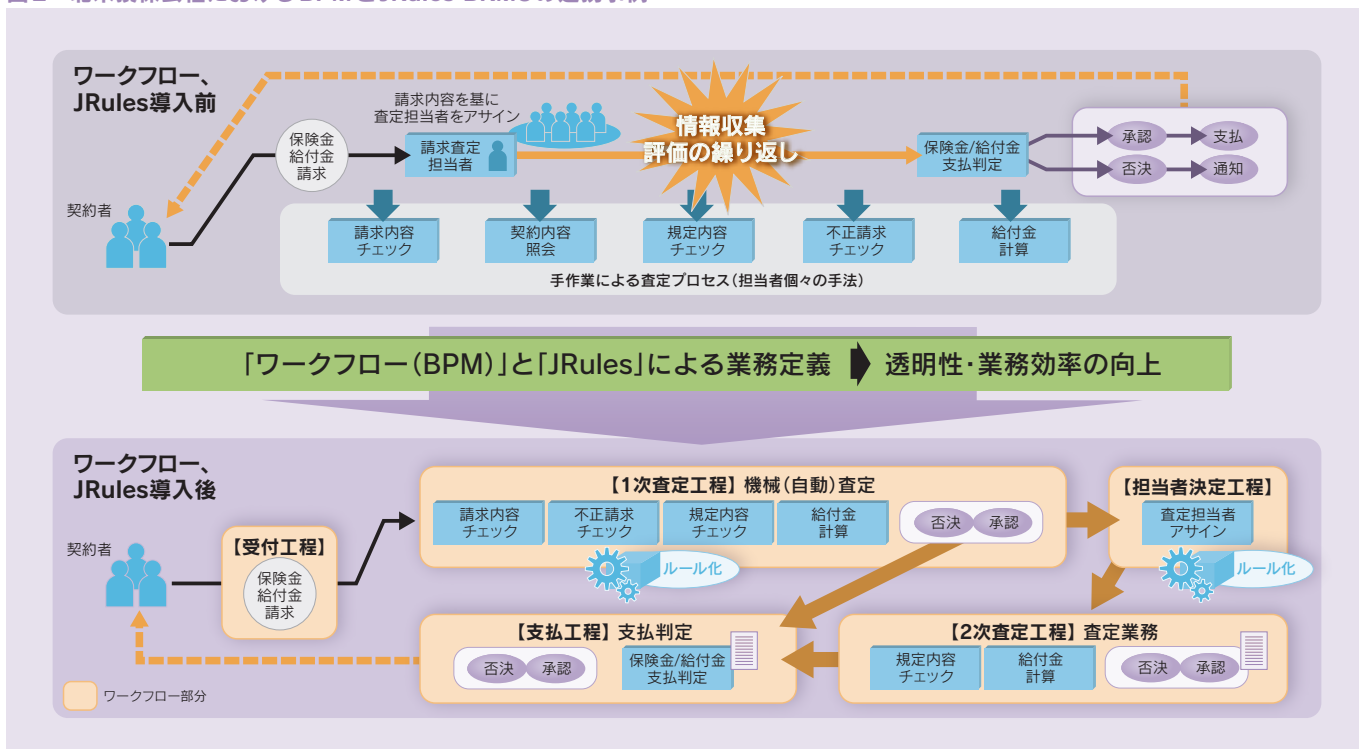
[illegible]

ワークフロー、JRules導入前

請求内容を基に査定担当者をアサイン

保険金給付金請求

請求査定担当者

情報収集評価の繰り返し

保険金/給付金支払判定

承認

支払

否決

通知

契約者

請求内容チェック

契約内容照会

規定内容チェック

不正請求チェック

給付金計算

手作業による査定プロセス(担当者個々の手法)

「ワークフロー(BPM)」と「JRules」による業務定義 透明性・業務効率の向上

ワークフロー、JRules導入後

【1次査定工程】機械(自動)査定

請求内容チェック

不正請求チェック

規定内容チェック

給付金計算

否決

承認

【担当者決定工程】

査定担当者アサイン

契約者

【受付工程】

保険金給付金請求

ルール化

ルール化

【支払工程】支払判定

否決

承認

保険金/給付金支払判定

【2次査定工程】査定業務

規定内容チェック

給付金計算

否決

承認

ワークフロー部分